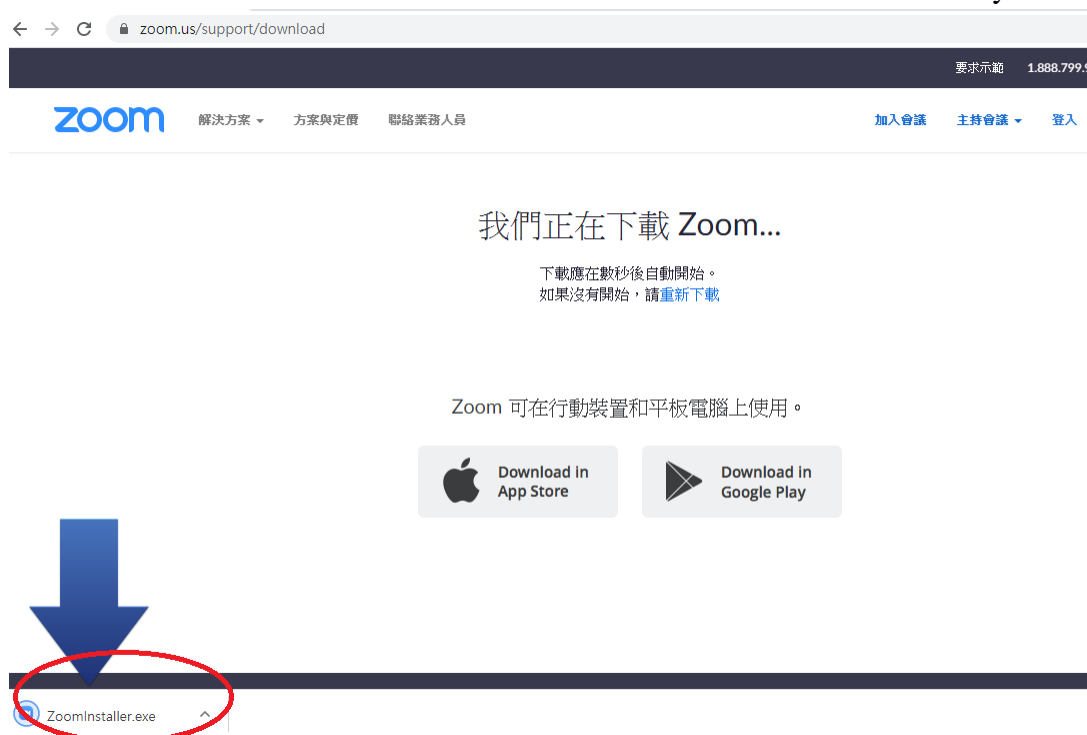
zoom.us/support/download

要求示範 1.888.799.

zoom 解決方案 方案與定價 聯絡業務人員 加入會議 主持會議 登入

我們正在下載 Zoom...

下載應在數秒後自動開始。
如果沒有開始，請重新下載

Zoom 可在行動裝置和平板電腦上使用。

Download in App Store

Download in Google Play

ZoomInstaller.exe